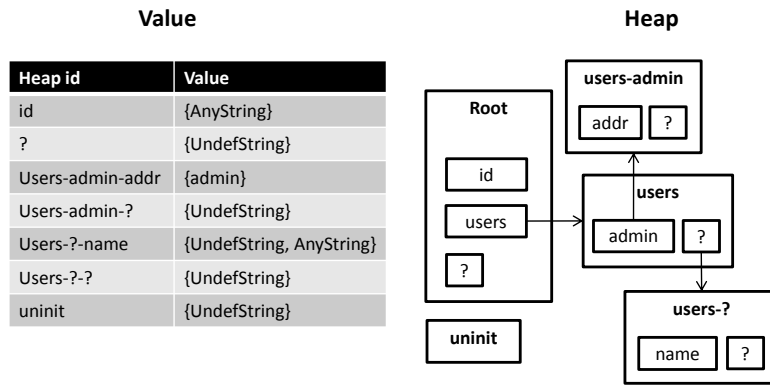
Value

| Heap id | Value |
|---|---|
| id | {AnyString} |
| ? | {UndefString} |
| Users-admin-addr | {admin} |
| Users-admin-? | {UndefString} |
| Users-?-name | {UndefString, AnyString} |
| Users-?-? | {UndefString} |
| uninit | {UndefString} |

Heap

Root
id
users
?

uninit

users-admin
addr
?

users
admin
?

users-?
name
?